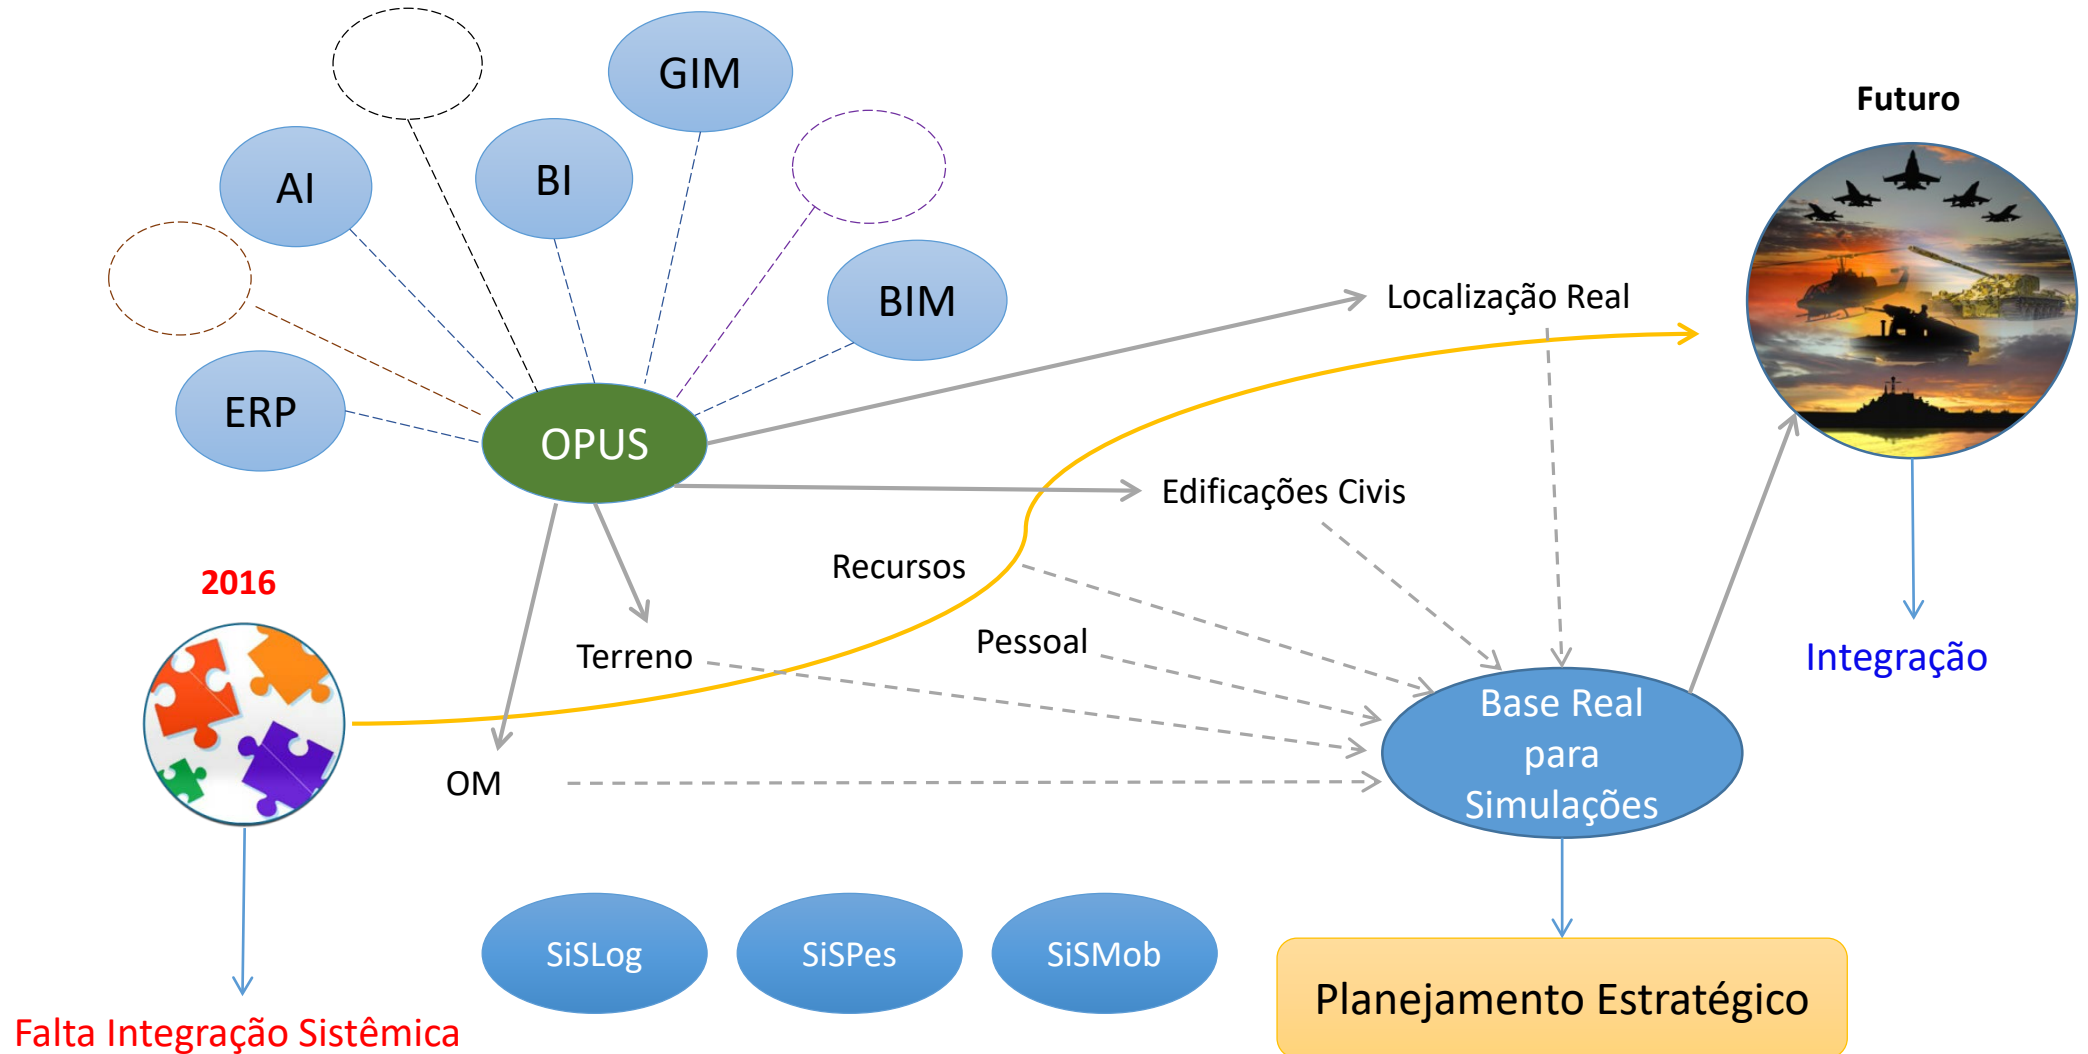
GIM

AI

BI

BIM

ERP

OPUS

Futuro

Localização Real

Edificações Civis

Recursos

Pessoal

Terreno

OM

2016

Base Real para Simulações

Integração

SiSLog

SiSPes

SiSMob

Planejamento Estratégico

Falta Integração Sistêmica